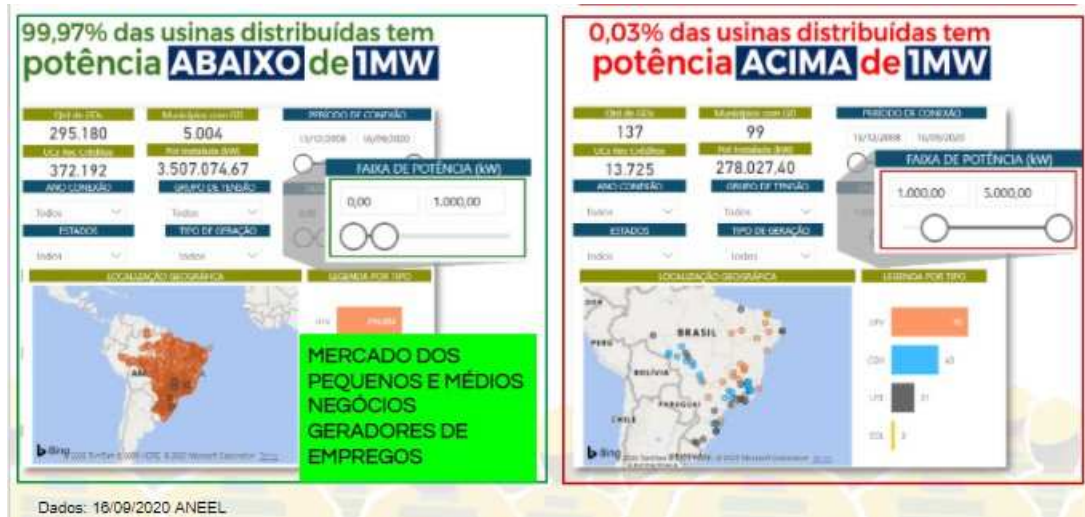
99,97% das usinas distribuídas tem potência ABAIXO de 1MW

Qtd de GDs
295.180
Municípios com GD
5.004
PERÍODO DE CONEXÃO
13/12/2008 16/09/2020
UCs Rec Créditos
372.192
Pot Instalada (kW)
3.507.074,67
ANO CONEXÃO
Todos
GRUPO DE TENSÃO
Todos
ESTADOS
Todos
TIPO DE GERAÇÃO
Todos
FAIXA DE POTÊNCIA (kW)
0,00
1.000,00
LOCALIZAÇÃO GEOGRÁFICA
LEGENDA POR TIPO
UFV
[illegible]
Bing
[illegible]

MERCADO DOS PEQUENOS E MÉDIOS NEGÓCIOS GERADORES DE EMPREGOS

0,03% das usinas distribuídas tem potência ACIMA de 1MW

Qtd de GDs
137
Municípios com GD
99
PERÍODO DE CONEXÃO
13/12/2008 16/09/2020
UCs Rec Créditos
13.725
Pot Instalada (kW)
278.027,40
ANO CONEXÃO
Todos
GRUPO DE TENSÃO
Todos
ESTADOS
Todos
TIPO DE GERAÇÃO
Todos
FAIXA DE POTÊNCIA (kW)
1.000,00
5.000,00
LOCALIZAÇÃO GEOGRÁFICA
LEGENDA POR TIPO
BRASIL
PERU
BOLIVIA
PARAGUAI
CHILE
UFV
CGH
UTE
EOL
43
21
3
Bing
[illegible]

Dados: 16/09/2020 ANEEL